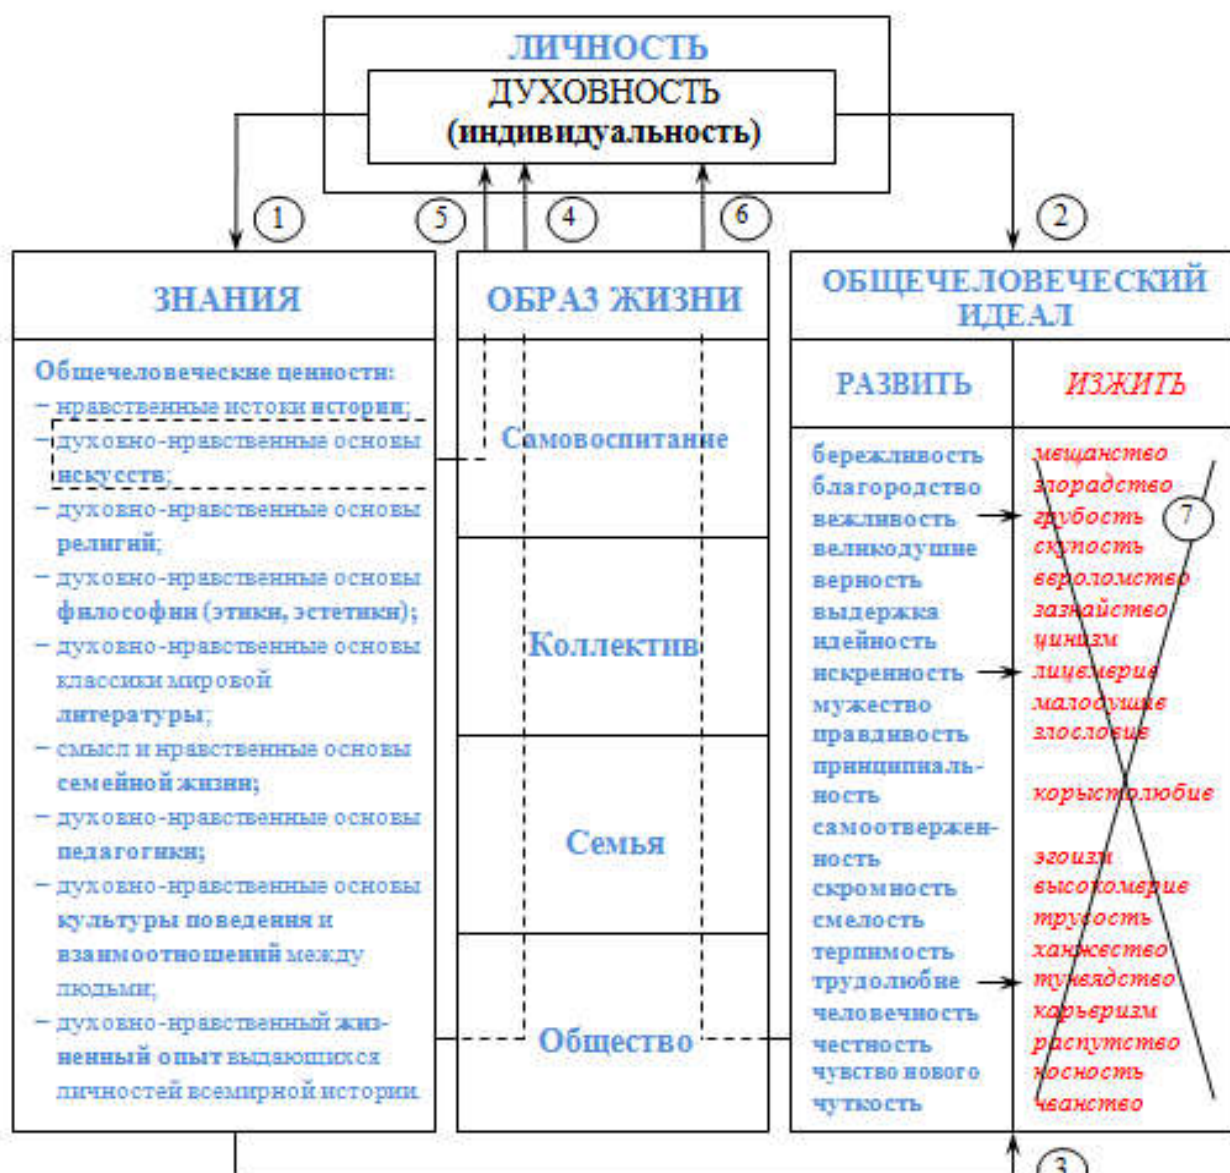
ЛИЧНОСТЬ
ДУХОВНОСТЬ
(индивидуальность)

1 5 4 6 2

ЗНАНИЯ

Общечеловеческие ценности:
– нравственные истоки истории;
– духовно-нравственные основы искусств;
– духовно-нравственные основы религий;
– духовно-нравственные основы философии (этики, эстетики);
– духовно-нравственные основы классики мировой литературы;
– смысл и нравственные основы семейной жизни;
– духовно-нравственные основы педагогики;
– духовно-нравственные основы культуры поведения и взаимоотношений между людьми;
– духовно-нравственный жизненный опыт выдающихся личностей всемирной истории.

ОБРАЗ ЖИЗНИ

Самовоспитание

Коллектив

Семья

Общество

ОБЩЕЧЕЛОВЕЧЕСКИЙ ИДЕАЛ

| РАЗВИТЬ | ИЗЖИТЬ |
|---|---|
| бережливость | мещанство |
| благородство | злорадство |
| вежливость | грубость |
| великодушие | скупость |
| верность | вероломство |
| выдержка | зазнайство |
| идейность | цинизм |
| искренность | лицемерие |
| мужество | малодушие |
| правдивость | злословие |
| принципиальность | корыстолюбие |
| самоотверженность | эгоизм |
| скромность | высокомерие |
| смелость | трусость |
| терпимость | ханжество |
| трудолюбие | тунеядство |
| человечность | карьеризм |
| честность | распутство |
| чувство нового | косность |
| чуткость | чванство |

7

3